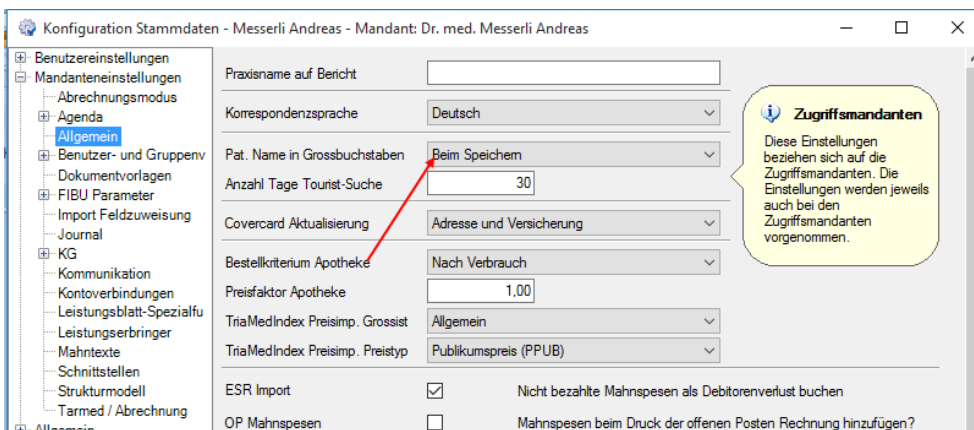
Konfiguration Stammdaten - Messerli Andreas - Mandant: Dr. med. Messerli Andreas

Benutzereinstellungen
Mandanteneinstellungen
Abrechnungsmodus
Agenda
Allgemein
Benutzer- und Gruppenv
Dokumentvorlagen
FIBU Parameter
Import Feldzuweisung
Journal
KG
Kommunikation
Kontoverbindungen
Leistungsblatt-Spezialfu
Leistungserbringer
Mahntexte
Schnittstellen
Strukturmodell
Tarmed / Abrechnung
Allgemein

Praxisname auf Bericht
Korrespondenzsprache | Deutsch
Pat. Name in Grossbuchstaben | Beim Speichern
Anzahl Tage Tourist-Suche | 30
Covercard Aktualisierung | Adresse und Versicherung
Bestellkriterium Apotheke | Nach Verbrauch
Preisfaktor Apotheke | 1,00
TriaMedIndex Preisimp. Grossist | Allgemein
TriaMedIndex Preisimp. Preistyp | Publikumspreis (PPUB)
ESR Import | Nicht bezahlte Mahnspesen als Debitorenverlust buchen
OP Mahnspesen | Mahnspesen beim Druck der offenen Posten Rechnung hinzufügen?

Zugriffsmandanten
Diese Einstellungen beziehen sich auf die Zugriffsmandanten. Die Einstellungen werden jeweils auch bei den Zugriffsmandanten vorgenommen.